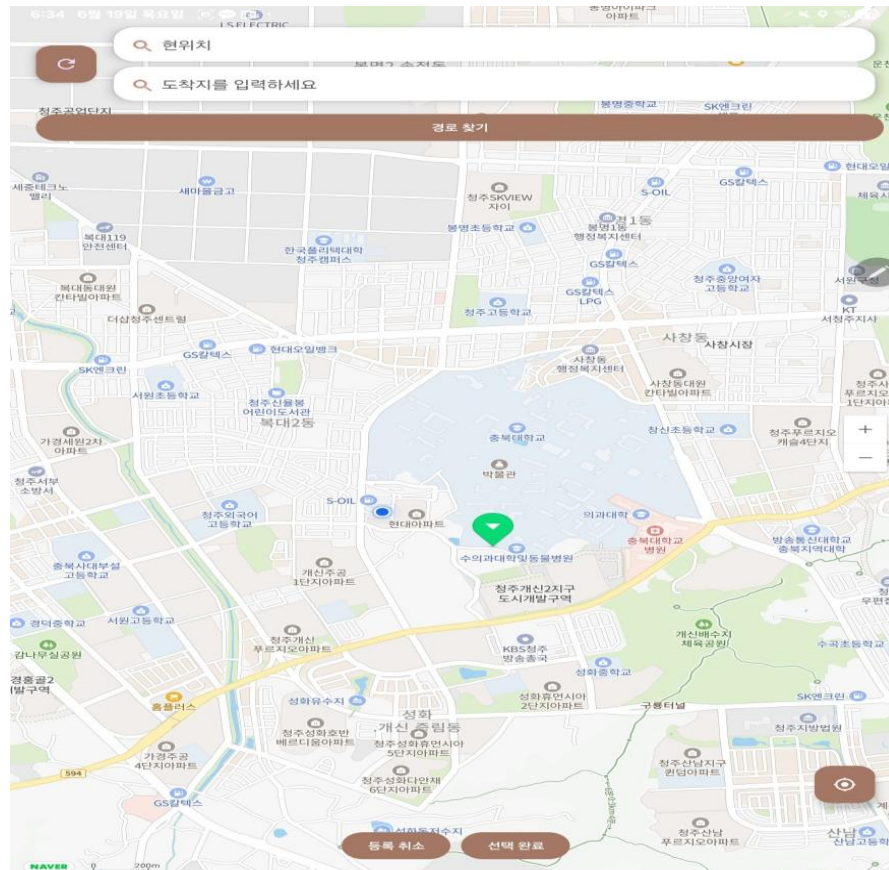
6:34 6월 19일 목요일

현위치

도착지를 입력하세요

경로 찾기

LS ELECTRIC
봉명중학교
SK엔크린
청주공업단지
현대오일
세중테크노밸리
새마을금고
S-OIL
GS칼텍스
체육시
청주SKVIEW자이
복대119안전센터
봉명초등학교
봉명1동 행정복지센터
한국폴리텍대학 청주캠퍼스
GS칼텍스
청주중앙여자고등학교
복대동대원칸타빌아파트
GS칼텍스 LPG
서원구청
청주고등학교
KT 서청주지사
더샵청주센트럴
사창동
사창시장
GS칼텍스
현대오일뱅크
SK엔크린
사창동 행정복지센터
서원초등학교
사창동대원칸타빌아파트
청주신율봉어린이도서관
복대2동
청주푸르지오1단지아
충북대학교
창신초등학교
청주푸르지오캐슬4단지
가경세원2차아파트
박물관
청주서부소방서
S-OIL
청주외국어고등학교
현대아파트
의과대학
충북대학교병원
방송통신대학교 충북지역대학
충북사대부설고등학교
개신주공1단지아파트
수의과대학및동물병원
청주개신2지구 도시개발구역
서원고등학교
경덕중학교
무편
청주개신푸르지오아파트
개신배수지 체육공원
수곡초등학교
감나무실공원
KBS청주방송총국
경흥골2 발구역
성화중학교
성화휴먼시아2단지아파트
SK엔크린
홈플러스
성화유수지
구룡터널
성화개신죽림동
청주지방법원
청주성화호반베르디움아파트
청주성화휴먼시아5단지아파트
가경주공4단지아파트
청주산남지구퀸덤아파트
청주성화대한체6단지아파트
GS칼텍스
성화동저수지
청주산남푸르지오아파트
산남동 산남1단지
등록 취소
선택 완료
NAVER
200m
594